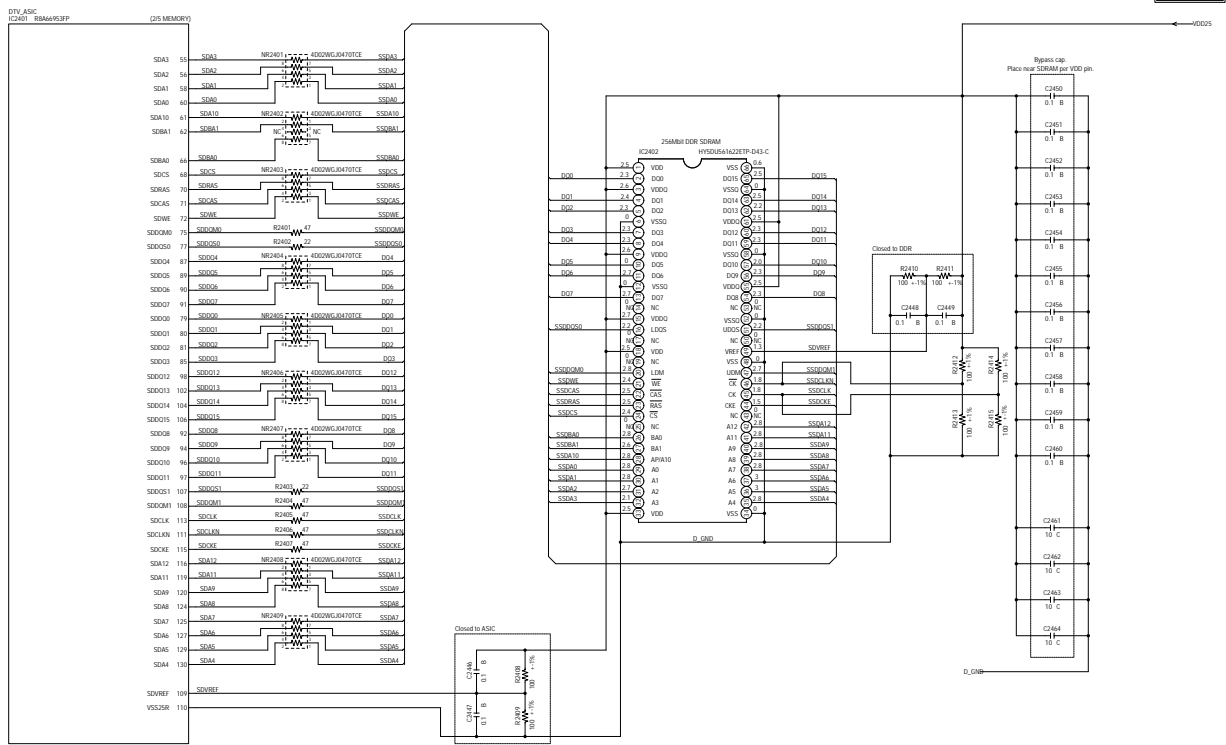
DTV_ASIC
IC2401 R8A66953FP
(2/5 MEMORY)

SDA3 55
SDA2 56
SDA1 58
SDA0 60
SDA10 61
SDBA1 62
SDBA0 66
SDCS 68
SDRAS 70
SDCAS 71
SDWE 72
SDDQM0 75
SDDQS0 77
SDDQ4 87
SDDQ5 89
SDDQ6 90
SDDQ7 91
SDDQ0 79
SDDQ1 80
SDDQ2 81
SDDQ3 85
SDDQ12 98
SDDQ13 102
SDDQ14 104
SDDQ15 106
SDDQ8 92
SDDQ9 94
SDDQ10 96
SDDQ11 97
SDDQS1 107
SDDQM1 108
SDCLK 113
SDCLKN 111
SDCKE 115
SDA12 116
SDA11 119
SDA9 120
SDA8 124
SDA7 125
SDA6 127
SDA5 129
SDA4 130
SDVREF 109
VSS25R 110

NR2401 4D02WGJ0470TCE
NR2402 4D02WGJ0470TCE
NC NC
NR2403 4D02WGJ0470TCE
R2401 47
R2402 22
NR2404 4D02WGJ0470TCE
NR2405 4D02WGJ0470TCE
NR2406 4D02WGJ0470TCE
NR2407 4D02WGJ0470TCE
R2403 22
R2404 47
R2405 47
R2406 47
R2407 47
NR2408 4D02WGJ0470TCE
NR2409 4D02WGJ0470TCE

SSDA3 SSDA2 SSDA1 SSDA0 SSDA10 SSDBA1 SSDBA0 SSDCS SSDRAS SSDCAS SSDWE SSDDQM0 SSDDQS0 DQ4 DQ5 DQ6 DQ7 DQ0 DQ1 DQ2 DQ3 DQ12 DQ13 DQ14 DQ15 DQ8 DQ9 DQ10 DQ11 SSDDQS1 SSDDQM1 SSDCLK SSDCLKN SSDCKE SSDA12 SSDA11 SSDA9 SSDA8 SSDA7 SSDA6 SSDA5 SSDA4

256Mbit DDR SDRAM
IC2402 HY5DU561622ETP-D43-C

VDD DQ0 VDDQ DQ1 DQ2 VSSQ DQ3 DQ4 VDDQ DQ5 DQ6 VSSQ DQ7 NC VDDQ LDQS NC VDD NC LDM $\overline{WE}$ $\overline{CAS}$ $\overline{RAS}$ $\overline{CS}$ NC BA0 BA1 AP/A10 A0 A1 A2 A3 VDD
VSS DQ15 VSSQ DQ14 DQ13 VDDQ DQ12 DQ11 VSSQ DQ10 DQ9 VDDQ DQ8 NC VSSQ UDQS NC VREF VSS UDM $\overline{CK}$ CK CKE NC A12 A11 A9 A8 A7 A6 A5 A4 VSS

DQ0 DQ1 DQ2 DQ3 DQ4 DQ5 DQ6 DQ7 SSDDQS0 SSDDQM0 SSDWE SSDCAS SSDRAS SSDCS SSDBA0 SSDBA1 SSDA10 SSDA0 SSDA1 SSDA2 SSDA3
DQ15 DQ14 DQ13 DQ12 DQ11 DQ10 DQ9 DQ8 SSDDQS1 SDVREF SSDDQM1 SSDCLKN SSDCLK SSDCKE SSDA12 SSDA11 SSDA9 SSDA8 SSDA7 SSDA6 SSDA5 SSDA4

D_GND

Closed to DDR
R2410 100 +-1%
R2411 100 +-1%
C2448 0.1 B
C2449 0.1 B
R2412 100 +-1%
R2414 100 +-1%
R2413 100 +-1%
R2415 100 +-1%

Closed to ASIC
SDVREF
C2446 0.1 B
R2408 100 +-1%
C2447 0.1 B
R2409 100 +-1%

VDD25
Bypass cap.
Place near SDRAM per VDD pin.
C2450 0.1 B
C2451 0.1 B
C2452 0.1 B
C2453 0.1 B
C2454 0.1 B
C2455 0.1 B
C2456 0.1 B
C2457 0.1 B
C2458 0.1 B
C2459 0.1 B
C2460 0.1 B
C2461 10 C
C2462 10 C
C2463 10 C
C2464 10 C
D_GND